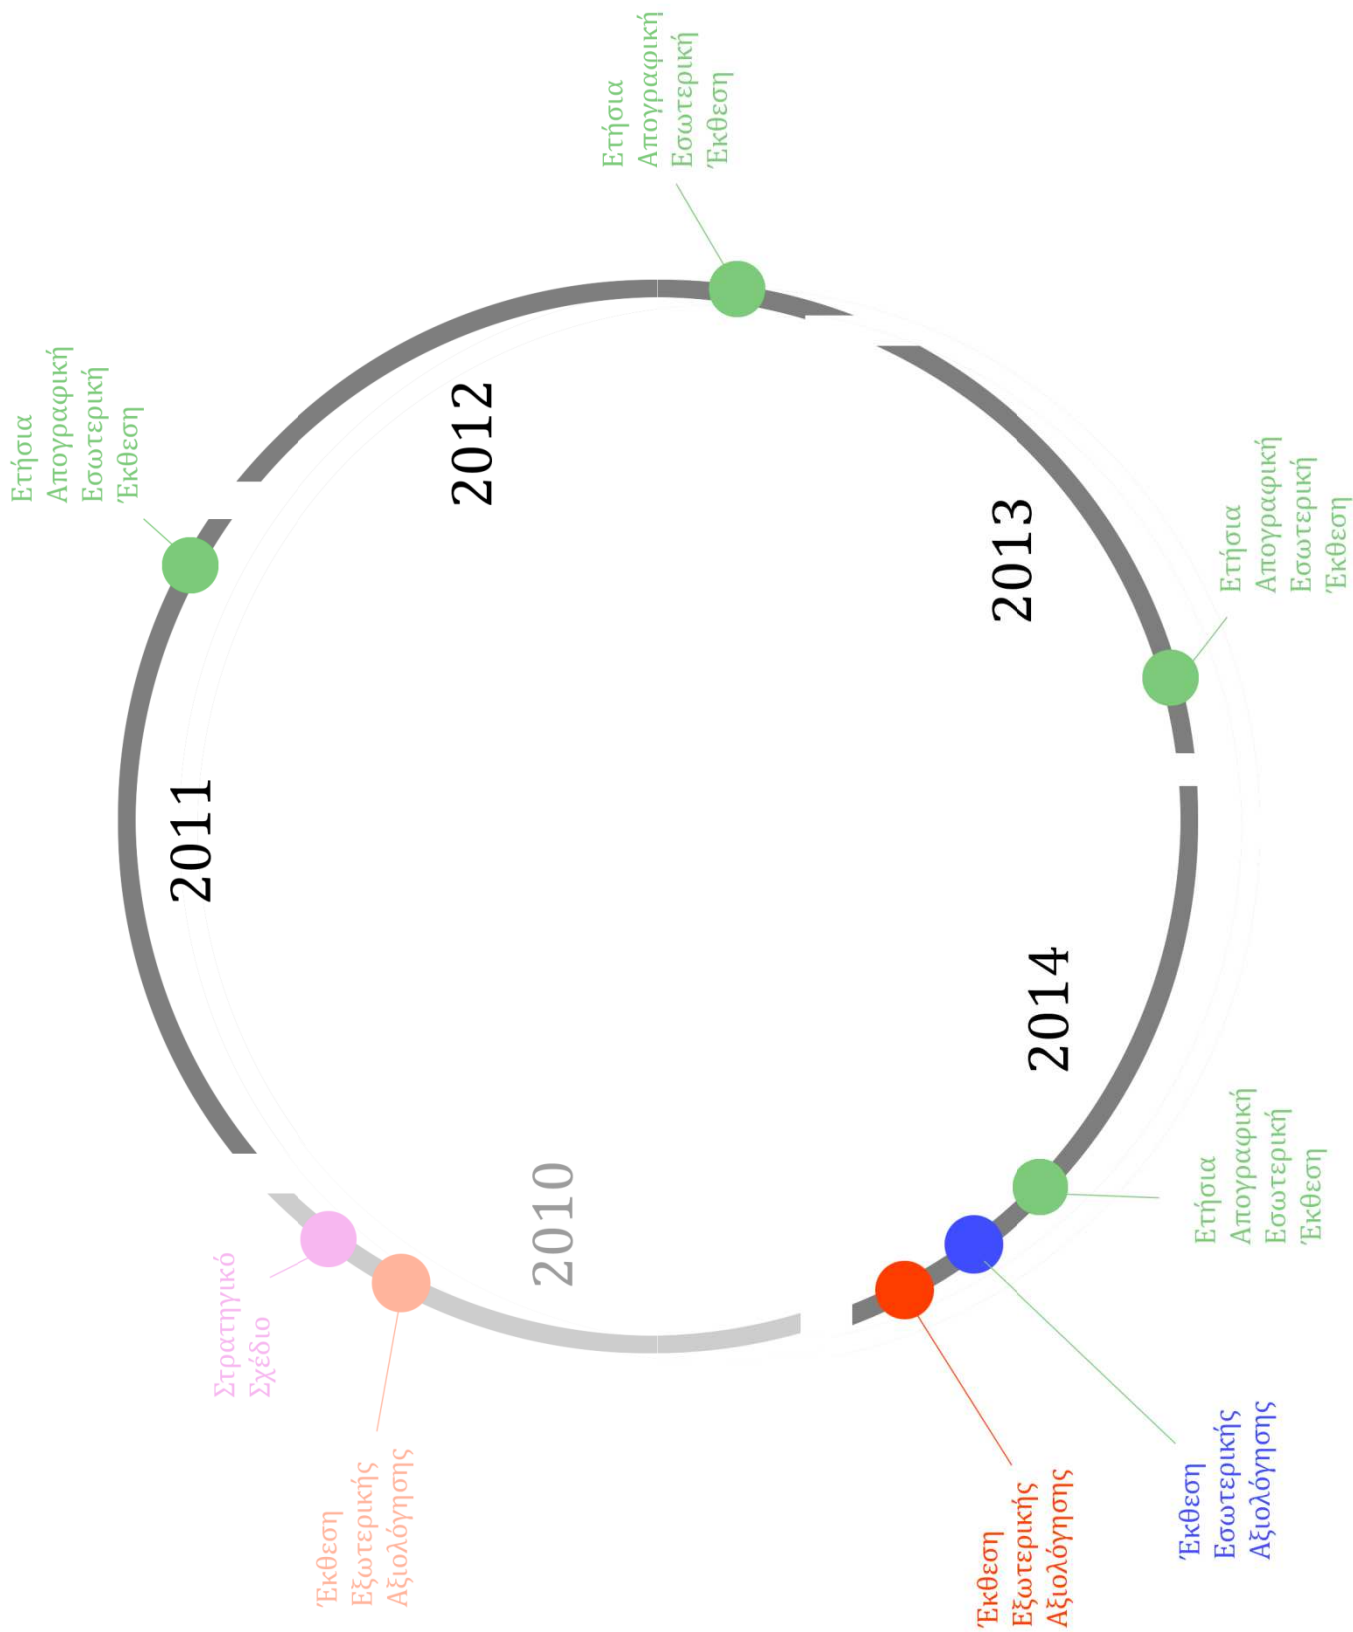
Ετήσια Απογραφική Εσωτερική Έκθεση

Ετήσια Απογραφική Εσωτερική Έκθεση

2012

2013

Ετήσια Απογραφική Εσωτερική Έκθεση

2011

2014

2010

Ετήσια Απογραφική Εσωτερική Έκθεση

Στρατηγικό Σχέδιο

Έκθεση Εξωτερικής Αξιολόγησης

Έκθεση Εξωτερικής Αξιολόγησης

Έκθεση Εσωτερικής Αξιολόγησης